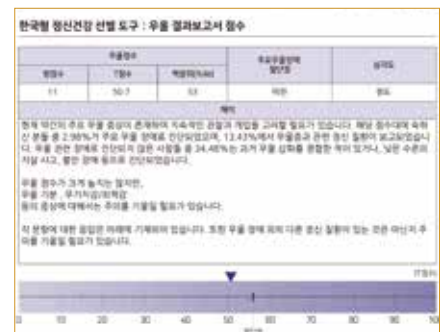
한국형 정신건강 선별 도구 : 우울 결과보고서 점수

| 우울점수 | | | 주요우울장애 발현율 | 심각도 |
|---|---|---|---|---|
| 원점수 | T점수 | 백분위(%ile) | | |
| 11 | 50.7 | 53 | 미만 | 정상 |

해석

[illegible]

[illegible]

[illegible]

0 10 20 30 40 50 60 70 80 90 100